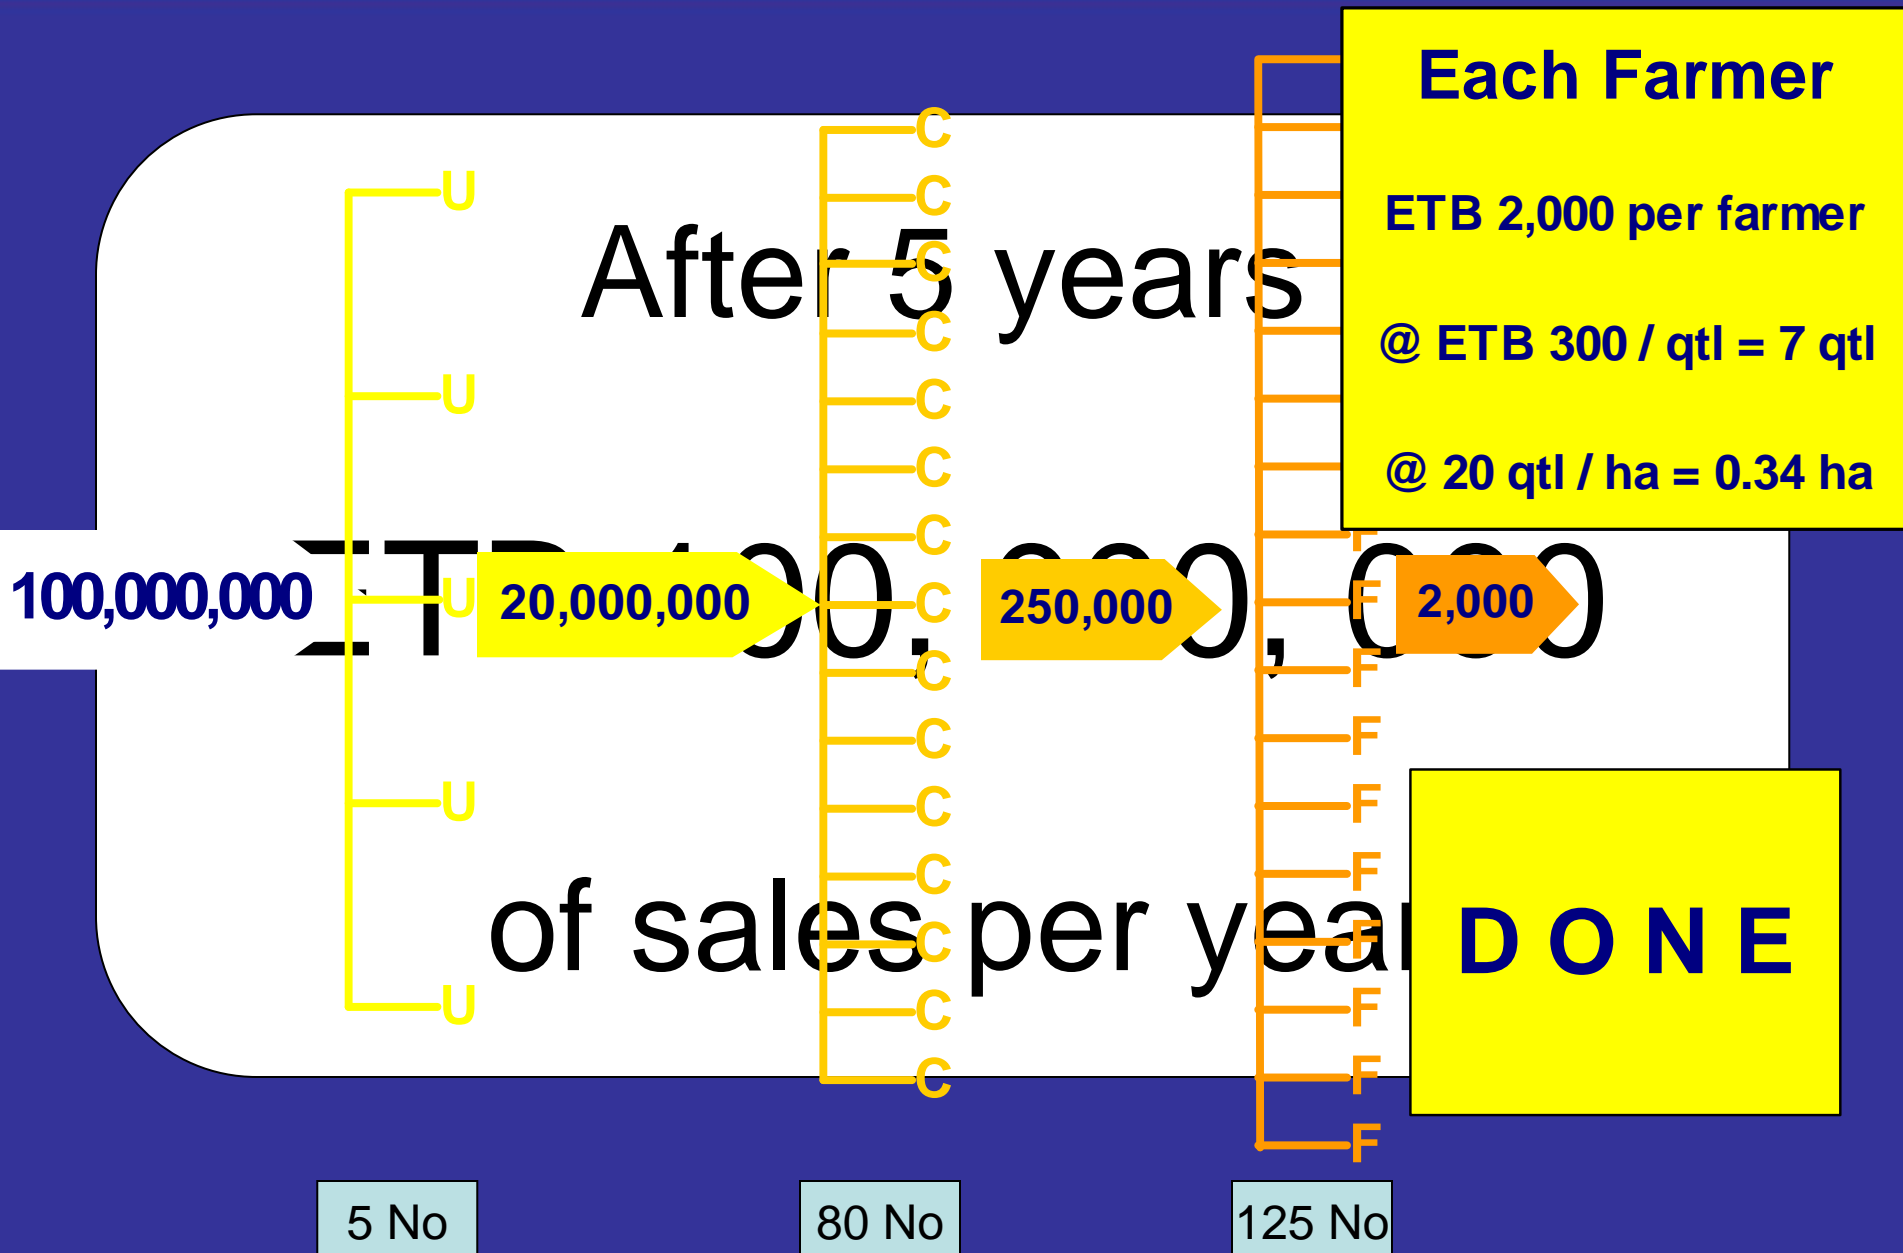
Each Farmer

ETB 2,000 per farmer

@ ETB 300 / qtl = 7 qtl

@ 20 qtl / ha = 0.34 ha

After 5 years

ETB 100, 000, 000

of sales per year

U
U
U
U
U

C
C
C
C
C
C
C
C
C
C
C
C
C
C
C

F
F
F
F
F
F
F
F
F
F

100,000,000

20,000,000

250,000

2,000

D O N E

5 No

80 No

125 No